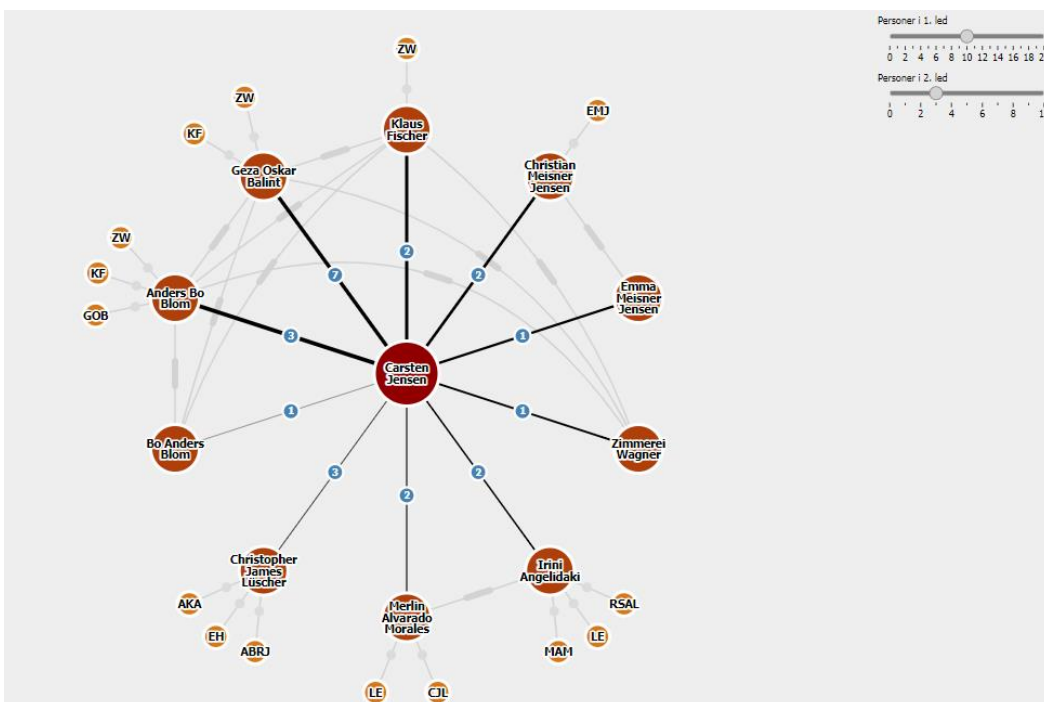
Personer i 1. led
0 2 4 6 8 10 12 14 16 18 2
Personer i 2. led
0 2 4 6 8 1

ZW
Klaus Fischer
ZW
KF
Geza Oskar Balint
EMJ
Christian Meisner Jensen
ZW
KF
Anders Bo Blom
GOB
Emma Meisner Jensen
7
2
2
3
1
Carsten Jensen
1
1
Bo Anders Blom
Zimmerei Wagner
3
2
2
Christopher James Lüscher
Irini Angelidaki
AKA
EH
ABRJ
Merlin Alvarado Morales
RSAL
LE
MAM
LE
CJL